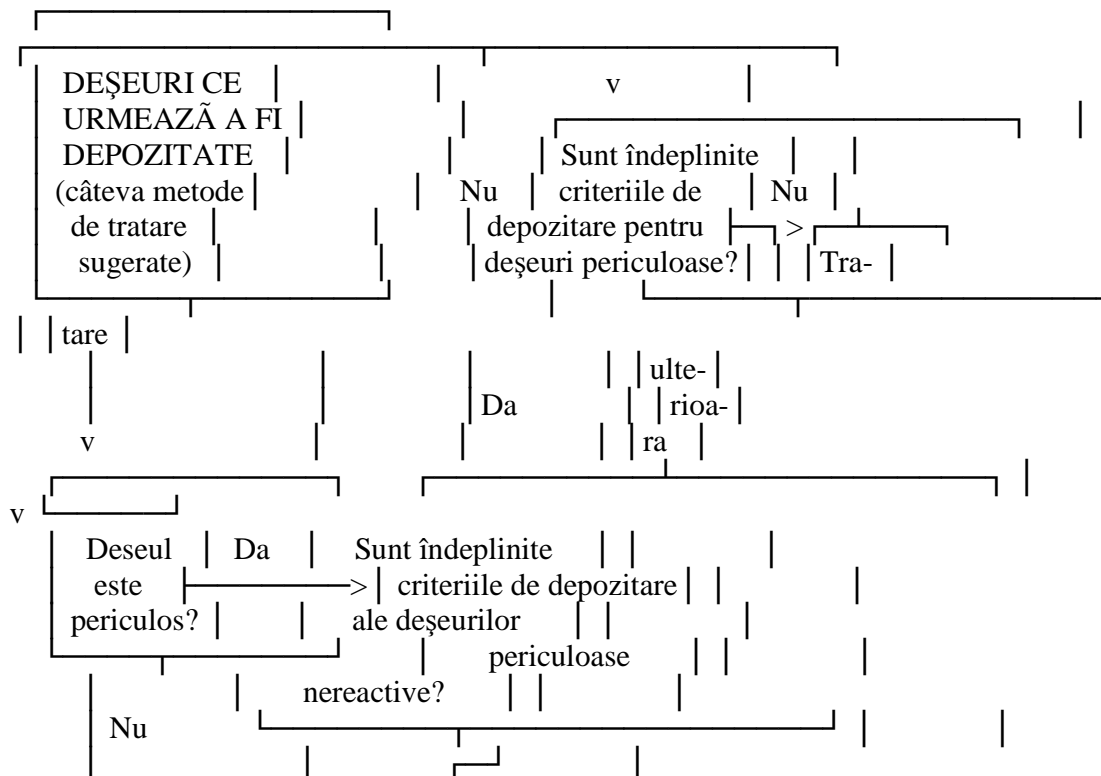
DEŞEURI CE URMEAZĂ A FI DEPOZITATE (câteva metode de tratare sugerate)

v

Sunt îndeplinite criteriile de depozitare pentru deşeuri periculoase?

Nu

Nu

>

Tra-

tare

ulte-

rioa-

ra

Da

v

v

Deseul este periculos?

Da

>

Sunt îndeplinite criteriile de depozitare ale deşeurilor periculoase nereactive?

Nu